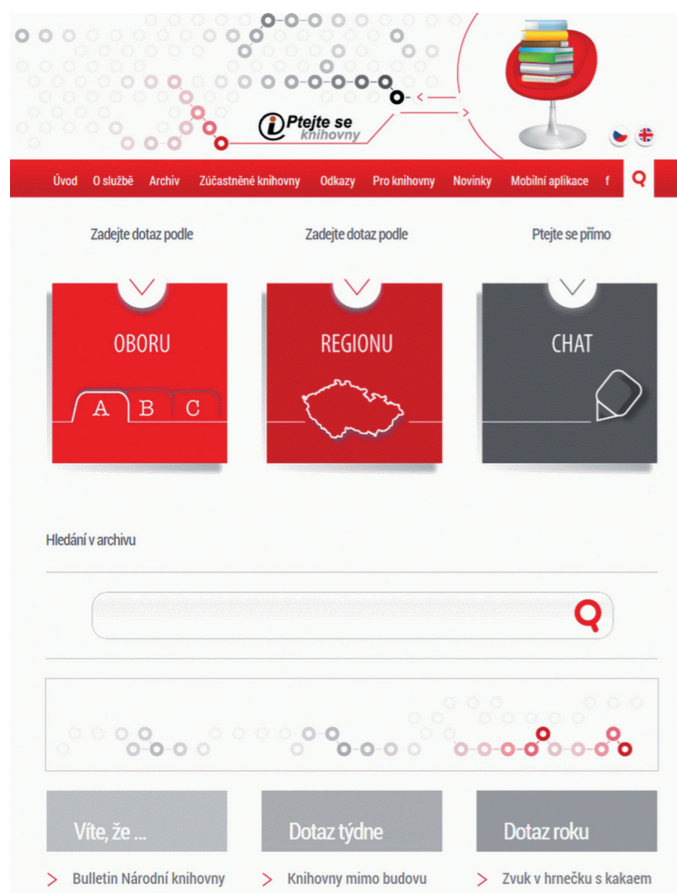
Ptejte se knihovny

Úvod O službě Archiv Zúčastněné knihovny Odkazy Pro knihovny Novinky Mobilní aplikace f

Zadejte dotaz podle

OBORU

A B C

Zadejte dotaz podle

REGIONU

Ptejte se přímo

CHAT

Hledání v archivu

Víte, že ...

> Bulletin Národní knihovny

Dotaz týdne

> Knihovny mimo budovu

Dotaz roku

> Zvuk v hrnečku s kakaem